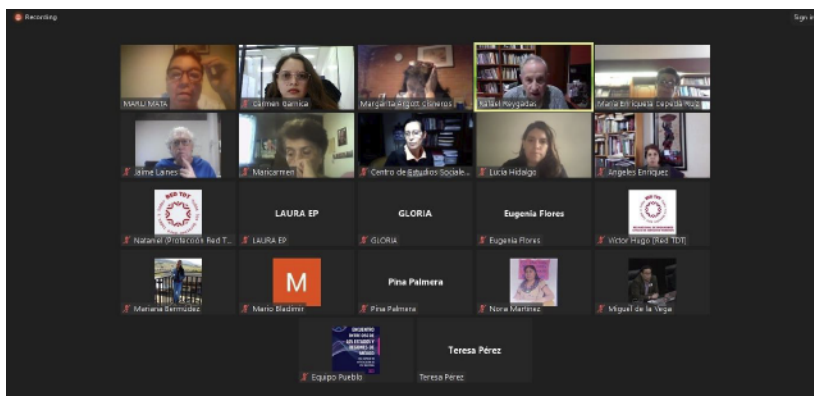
Recording

Sign in

MARU MATA

Carmen Garrica

Margarita Argott Cisneros

Rafael Reygadas

María Enriqueta Cepeda Ruiz

Jaime Laines

Maricarmen

Centro de Estudios Sociale...

Lucía Hidalgo

Ángeles Enriquez

RED TDT

Natanel (Protección Red T...

LAURA EP

LAURA EP

GLORIA

GLORIA

Eugenia Flores

Eugenia Flores

RED TDT

Víctor Hugo (Red TDT)

Mariana Bermúdez

M

Mario Bladimir

Pina Palmera

Pina Palmera

Nora Martínez

Miguel de la Vega

ENCUENTRO DE LOS ESTADOS Y REGIONES DE MÉXICO

Equipo Pueblo

Teresa Pérez

Teresa Pérez